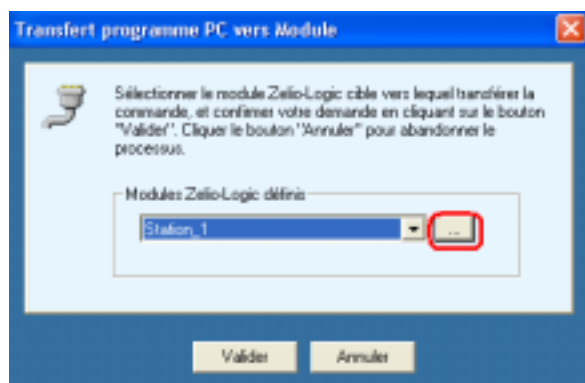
Transfert programme PC vers Module

Sélectionner le module Zelio-Logic cible vers lequel transférer la commande, et confirmer votre demande en cliquant sur le bouton "Valider". Cliquer le bouton "Annuler" pour abandonner le processus.

Modules Zelio-Logic définis

Station_1

...

Valider

Annuler